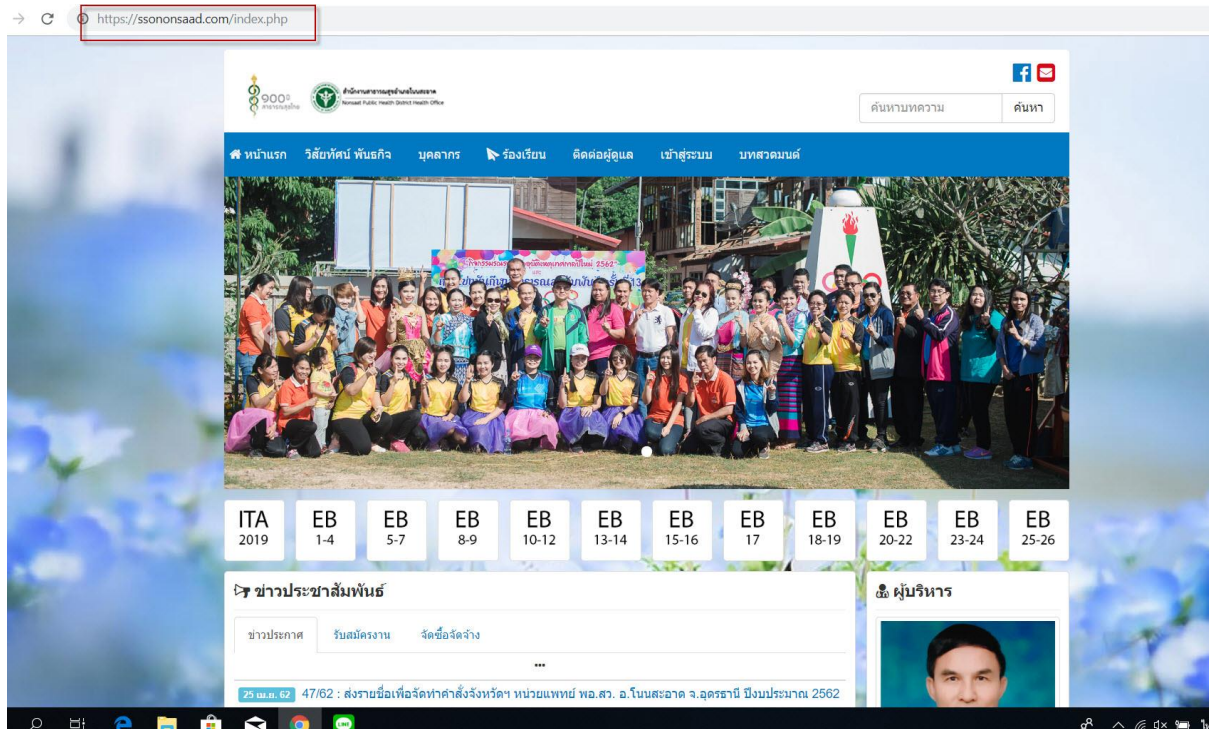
https://ssononsaad.com/index.php

900ปี

สำนักงานสาธารณสุขอำเภอโนนสะอาด
Nonsaat Public Health District Health Office

ค้นหาบทความ
ค้นหา

หน้าแรก วิสัยทัศน์ พันธกิจ บุคลากร ร้องเรียน ติดต่อผู้ดูแล เข้าสู่ระบบ บทสวดมนต์

| ITA 2019 | EB 1-4 | EB 5-7 | EB 8-9 | EB 10-12 | EB 13-14 | EB 15-16 | EB 17 | EB 18-19 | EB 20-22 | EB 23-24 | EB 25-26 |
|---|---|---|---|---|---|---|---|---|---|---|---|

ข่าวประชาสัมพันธ์

ข่าวประกาศ รับสมัครงาน จัดซื้อจัดจ้าง

...

25 เม.ย. 62 47/62 : ส่งรายชื่อเพื่อจัดทำคำสั่งจังหวัดฯ หน่วยแพทย์ พอ.สว. อ.โนนสะอาด จ.อุดรธานี ปีงบประมาณ 2562

ผู้บริหาร